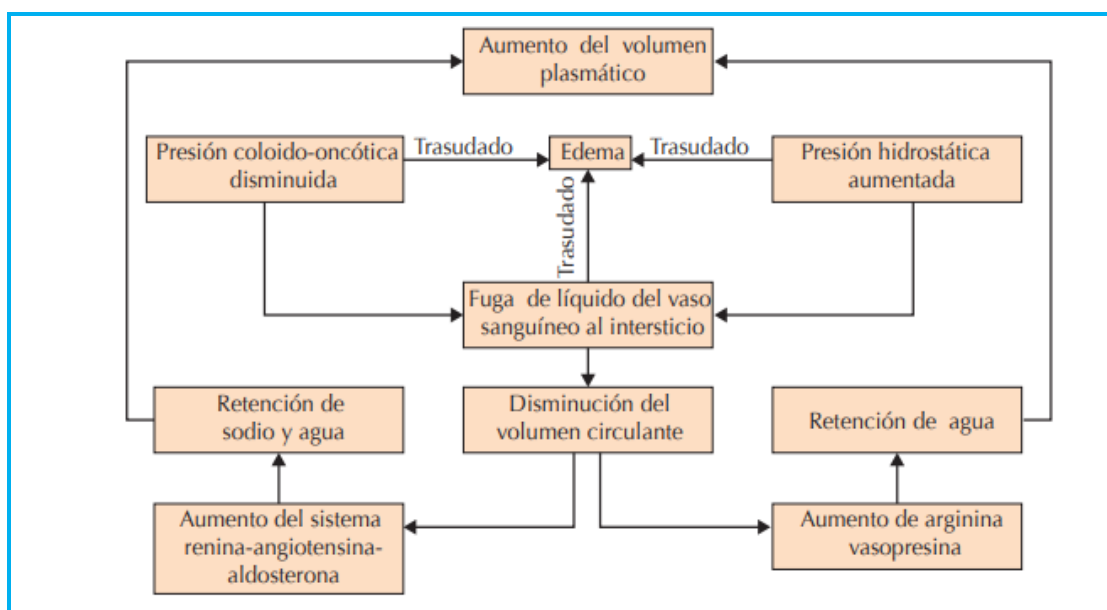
Aumento del volumen plasmático

Presión coloido-oncótica disminuida

Trasudado

Edema

Trasudado

Presión hidrostática aumentada

Trasudado

Fuga de líquido del vaso sanguíneo al intersticio

Retención de sodio y agua

Disminución del volumen circulante

Retención de agua

Aumento del sistema renina-angiotensina-aldosterona

Aumento de arginina vasopresina